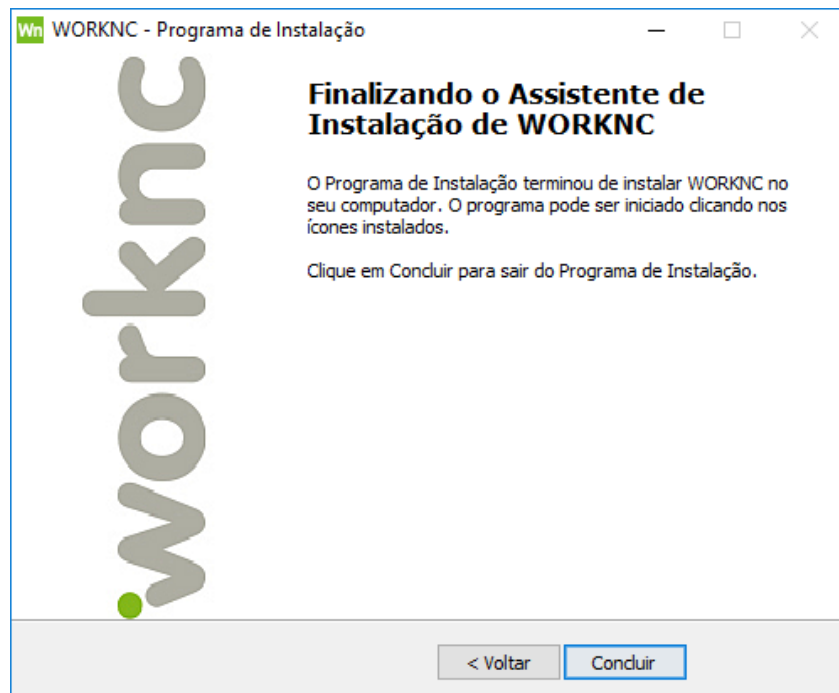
Wn WORKNC - Programa de Instalação

workn c

Finalizando o Assistente de Instalação de WORKNC

O Programa de Instalação terminou de instalar WORKNC no seu computador. O programa pode ser iniciado clicando nos ícones instalados.

Clique em Concluir para sair do Programa de Instalação.

< Voltar

Concluir